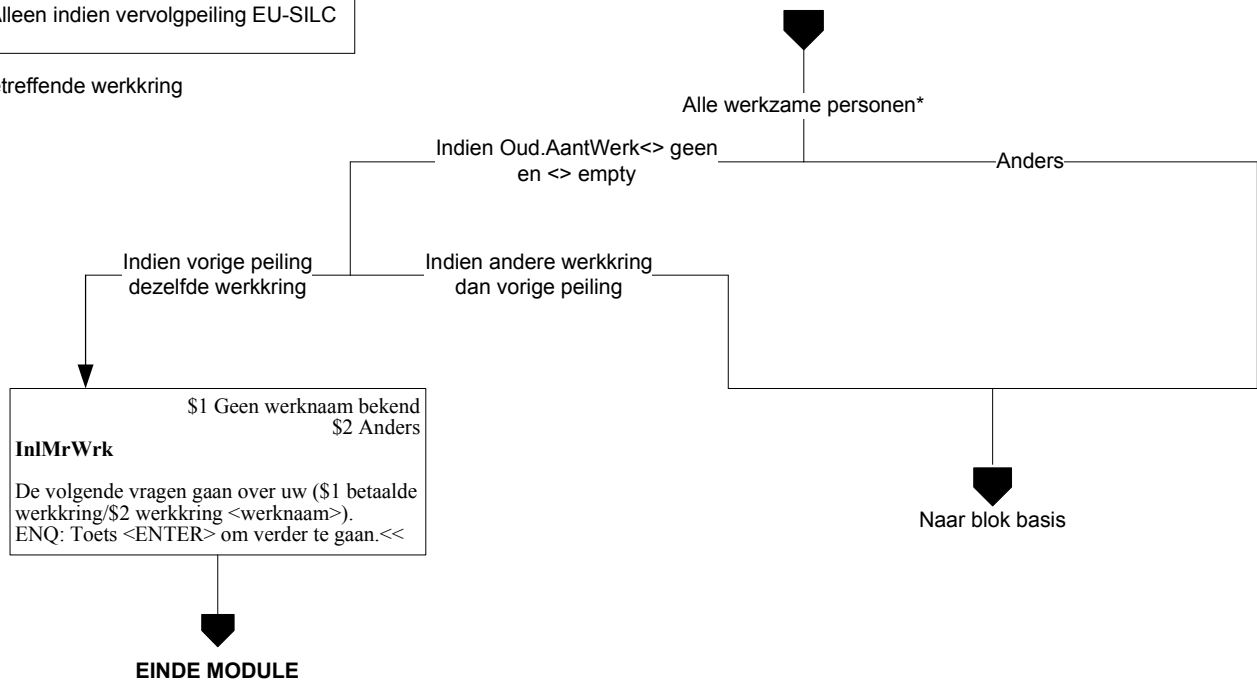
Alleen indien vervolgpeiling EU-SILC

treffende werkkring

Alle werkzame personen*

Indien Oud.AantWerk<> geen en <> empty

Anders

Indien vorige peiling dezelfde werkkring

Indien andere werkkring dan vorige peiling

\$1 Geen werknaam bekend
\$2 Anders

**InlMrWrk**

De volgende vragen gaan over uw (\$1 betaalde werkkring/\$2 werkkring <werknaam>).
ENQ: Toets <ENTER> om verder te gaan.<<

Naar blok basis

**EINDE MODULE**